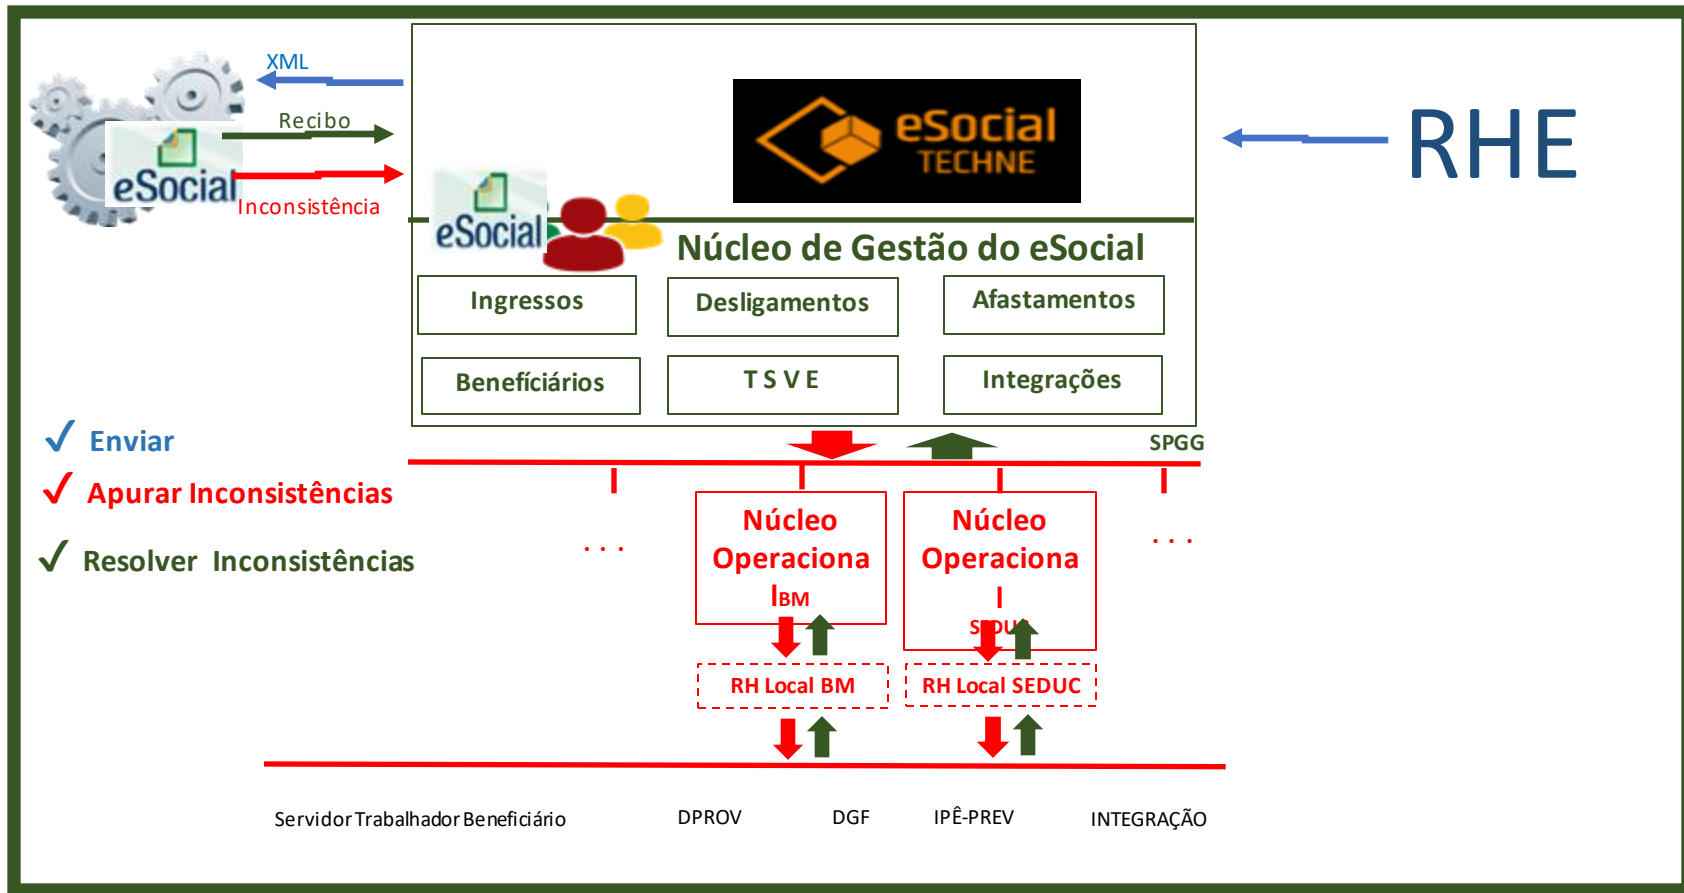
XML

Recibo

eSocial

Inconsistência

eSocial TECHNE

RHE

eSocial

Núcleo de Gestão do eSocial

Ingressos

Desligamentos

Afastamentos

Beneficiários

T S V E

Integrações

✓ Enviar

✓ Apurar Inconsistências

✓ Resolver Inconsistências

SPGG

. . .

Núcleo Operaciona lBM

Núcleo Operaciona l SEDUC

. . .

RH Local BM

RH Local SEDUC

Servidor Trabalhador Beneficiário

DPROV

DGF

IPÊ-PREV

INTEGRAÇÃO